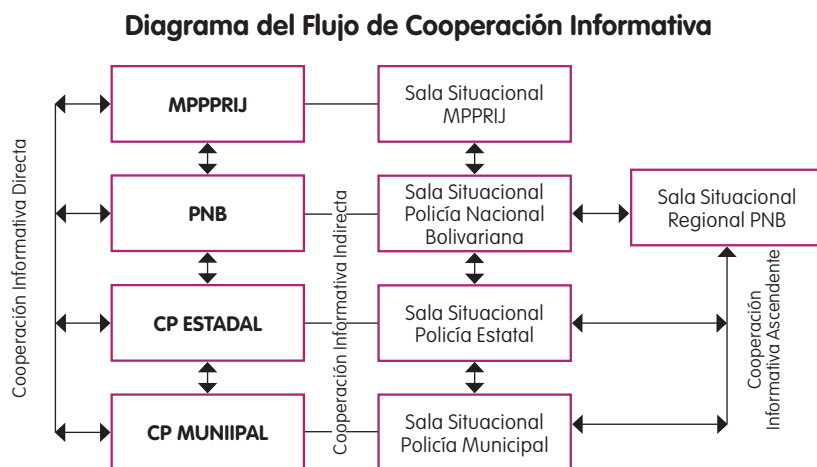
Diagrama del Flujo de Cooperación Informativa

Cooperación Informativa Directa

MPPPRIJ

PNB

CP ESTADAL

CP MUNIIPAL

Cooperación Informativa Indirecta

Sala Situacional MPPRIJ

Sala Situacional Policía Nacional Bolivariana

Sala Situacional Policía Estatal

Sala Situacional Policía Municipal

Sala Situacional Regional PNB

Cooperación Informativa Ascendente